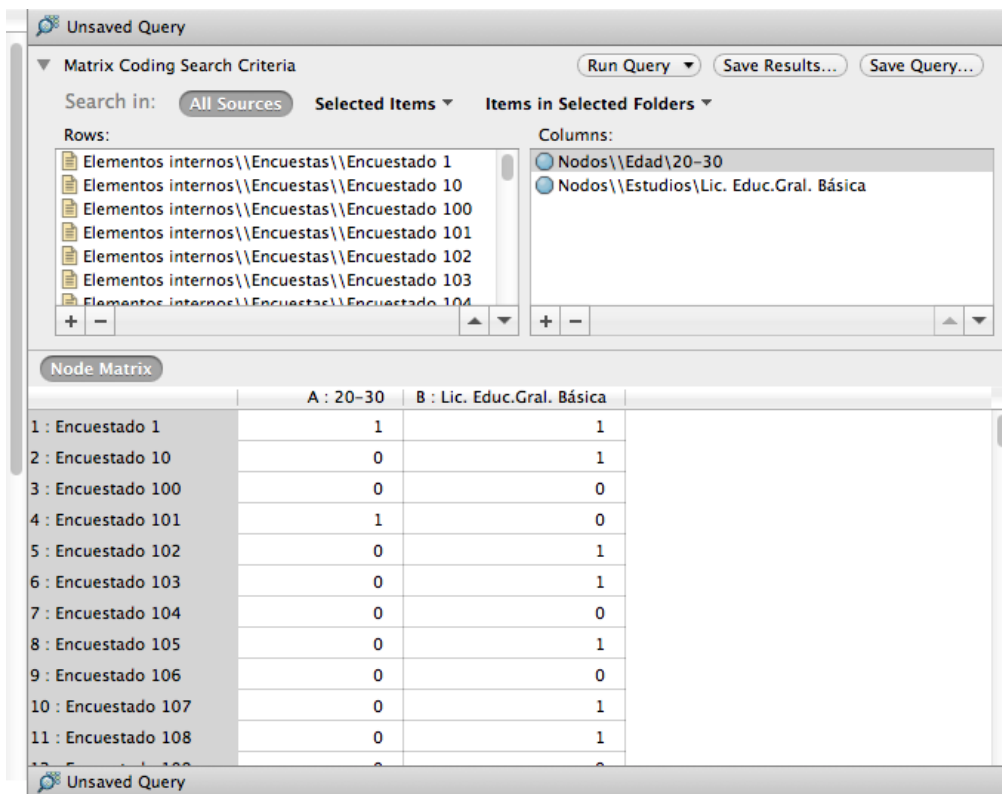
Unsaved Query

Matrix Coding Search Criteria

Run Query ▾ Save Results... Save Query...

Search in: All Sources Selected Items ▾ Items in Selected Folders ▾

Rows:

Elementos internos\\Encuestas\\Encuestado 1
Elementos internos\\Encuestas\\Encuestado 10
Elementos internos\\Encuestas\\Encuestado 100
Elementos internos\\Encuestas\\Encuestado 101
Elementos internos\\Encuestas\\Encuestado 102
Elementos internos\\Encuestas\\Encuestado 103
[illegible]

+ −

Columns:

Nodos\\Edad\20-30
Nodos\\Estudios\Lic. Educ.Gral. Básica

+ −

Node Matrix

| | A : 20-30 | B : Lic. Educ.Gral. Básica |
|---|---|---|
| 1 : Encuestado 1 | 1 | 1 |
| 2 : Encuestado 10 | 0 | 1 |
| 3 : Encuestado 100 | 0 | 0 |
| 4 : Encuestado 101 | 1 | 0 |
| 5 : Encuestado 102 | 0 | 1 |
| 6 : Encuestado 103 | 0 | 1 |
| 7 : Encuestado 104 | 0 | 0 |
| 8 : Encuestado 105 | 0 | 1 |
| 9 : Encuestado 106 | 0 | 0 |
| 10 : Encuestado 107 | 0 | 1 |
| 11 : Encuestado 108 | 0 | 1 |
| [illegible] | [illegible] | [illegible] |

Unsaved Query